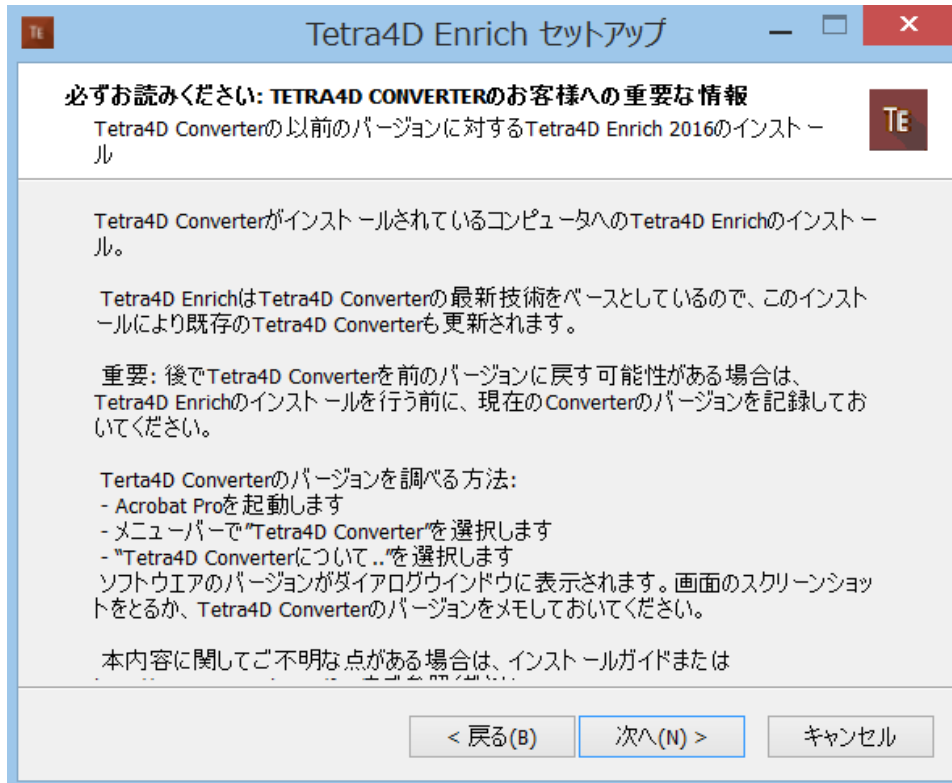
TE Tetra4D Enrich セットアップ

必ずお読みください: TETRA4D CONVERTERのお客様への重要な情報
Tetra4D Converterの以前のバージョンに対するTetra4D Enrich 2016のインストール

TE

Tetra4D ConverterがインストールされているコンピュータへのコンピュータへのTetra4D Enrichのインストール。

Tetra4D EnrichはTetra4D Converterの最新技術をベースとしているので、このインストールにより既存のTetra4D Converterも更新されます。

重要: 後でTetra4D Converterを前のバージョンに戻す可能性がある場合は、Tetra4D Enrichのインストールを行う前に、現在のConverterのバージョンを記録しておいてください。

Terta4D Converterのバージョンを調べる方法:
- Acrobat Proを起動します
- メニューバーで"Tetra4D Converter"を選択します
- "Tetra4D Converterについて.."を選択します
ソフトウエアのバージョンがダイアログウインドウに表示されます。画面のスクリーンショットをとるか、Tetra4D Converterのバージョンをメモしておいてください。

本内容に関してご不明な点がある場合は、インストールガイドまたは
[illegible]

< 戻る(B)
次へ(N) >
キャンセル